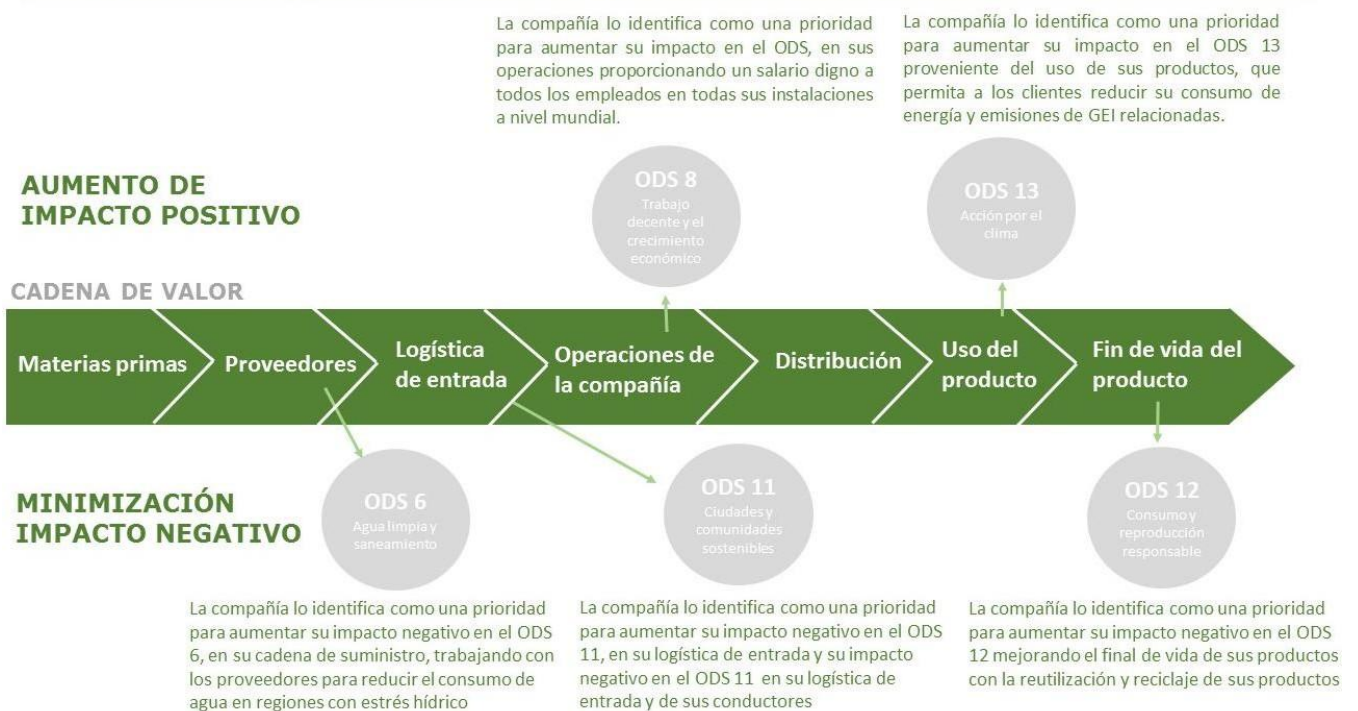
La compañía lo identifica como una prioridad para aumentar su impacto en el ODS, en sus operaciones proporcionando un salario digno a todos los empleados en todas sus instalaciones a nivel mundial.

La compañía lo identifica como una prioridad para aumentar su impacto en el ODS 13 proveniente del uso de sus productos, que permita a los clientes reducir su consumo de energía y emisiones de GEI relacionadas.

AUMENTO DE IMPACTO POSITIVO

ODS 8
Trabajo decente y el crecimiento económico

ODS 13
Acción por el clima

CADENA DE VALOR

Materias primas

Proveedores

Logística de entrada

Operaciones de la compañía

Distribución

Uso del producto

Fin de vida del producto

MINIMIZACIÓN IMPACTO NEGATIVO

ODS 6
Agua limpia y saneamiento

ODS 11
Ciudades y comunidades sostenibles

ODS 12
Consumo y reproducción responsable

La compañía lo identifica como una prioridad para aumentar su impacto negativo en el ODS 6, en su cadena de suministro, trabajando con los proveedores para reducir el consumo de agua en regiones con estrés hídrico

La compañía lo identifica como una prioridad para aumentar su impacto negativo en el ODS 11, en su logística de entrada y su impacto negativo en el ODS 11 en su logística de entrada y de sus conductores

La compañía lo identifica como una prioridad para aumentar su impacto negativo en el ODS 12 mejorando el final de vida de sus productos con la reutilización y reciclaje de sus productos